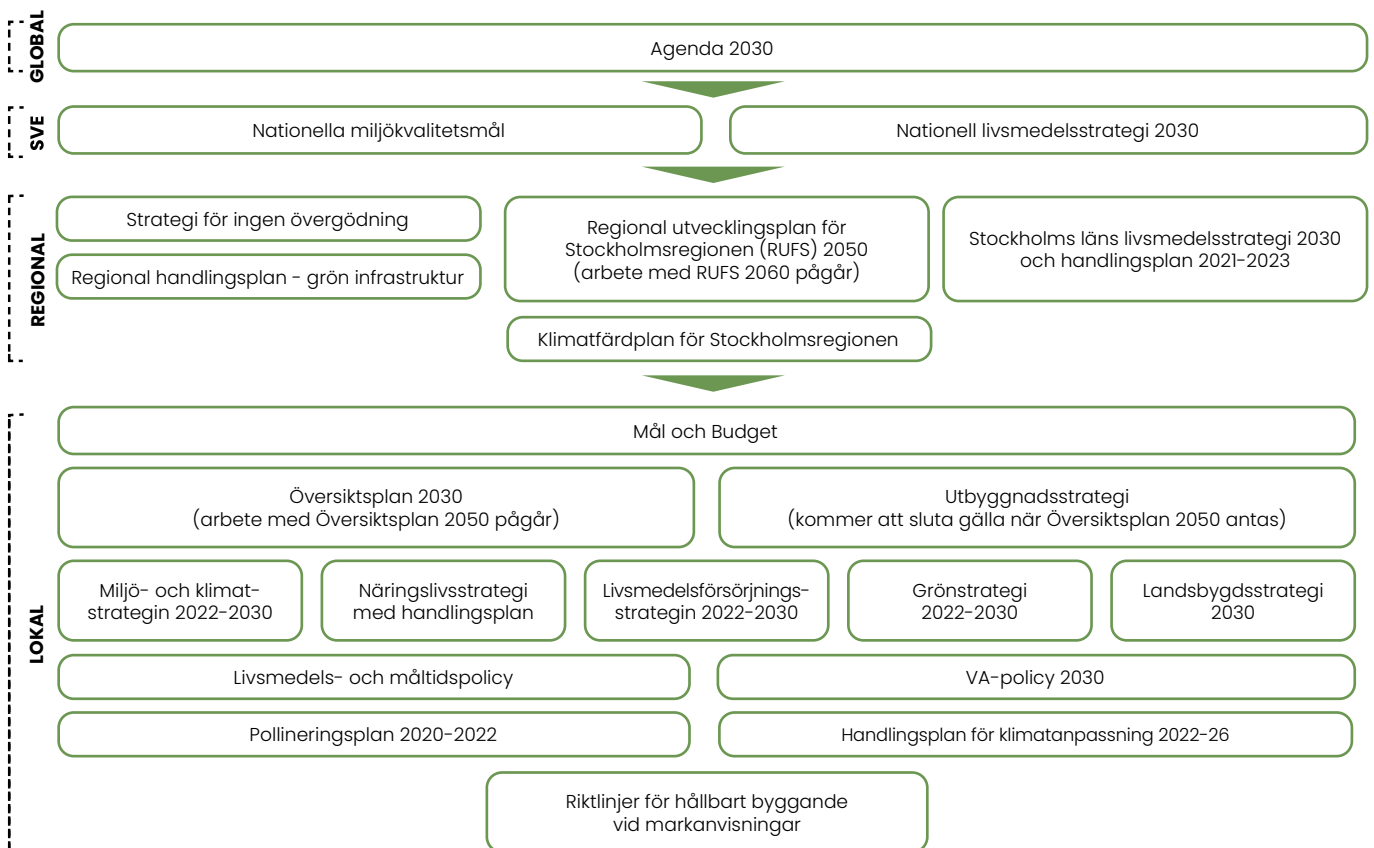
GLOBAL

Agenda 2030

SVE

Nationella miljökvalitetsmål

Nationell livsmedelsstrategi 2030

REGIONAL

Strategi för ingen övergödning

Regional handlingsplan - grön infrastruktur

Regional utvecklingsplan för Stockholmsregionen (RUFS) 2050 (arbete med RUFS 2060 pågår)

Stockholms läns livsmedelsstrategi 2030 och handlingsplan 2021-2023

Klimatfärdplan för Stockholmsregionen

LOKAL

Mål och Budget

Översiktsplan 2030 (arbete med Översiktsplan 2050 pågår)

Utbyggnadsstrategi (kommer att sluta gälla när Översiktsplan 2050 antas)

Miljö- och klimatstrategin 2022-2030

Näringslivsstrategi med handlingsplan

Livsmedelsförsörjningsstrategin 2022-2030

Grönstrategi 2022-2030

Landsbygdsstrategi 2030

Livsmedels- och måltidspolicy

VA-policy 2030

Pollineringsplan 2020-2022

Handlingsplan för klimatanpassning 2022-26

Riktlinjer för hållbart byggande vid markanvisningar